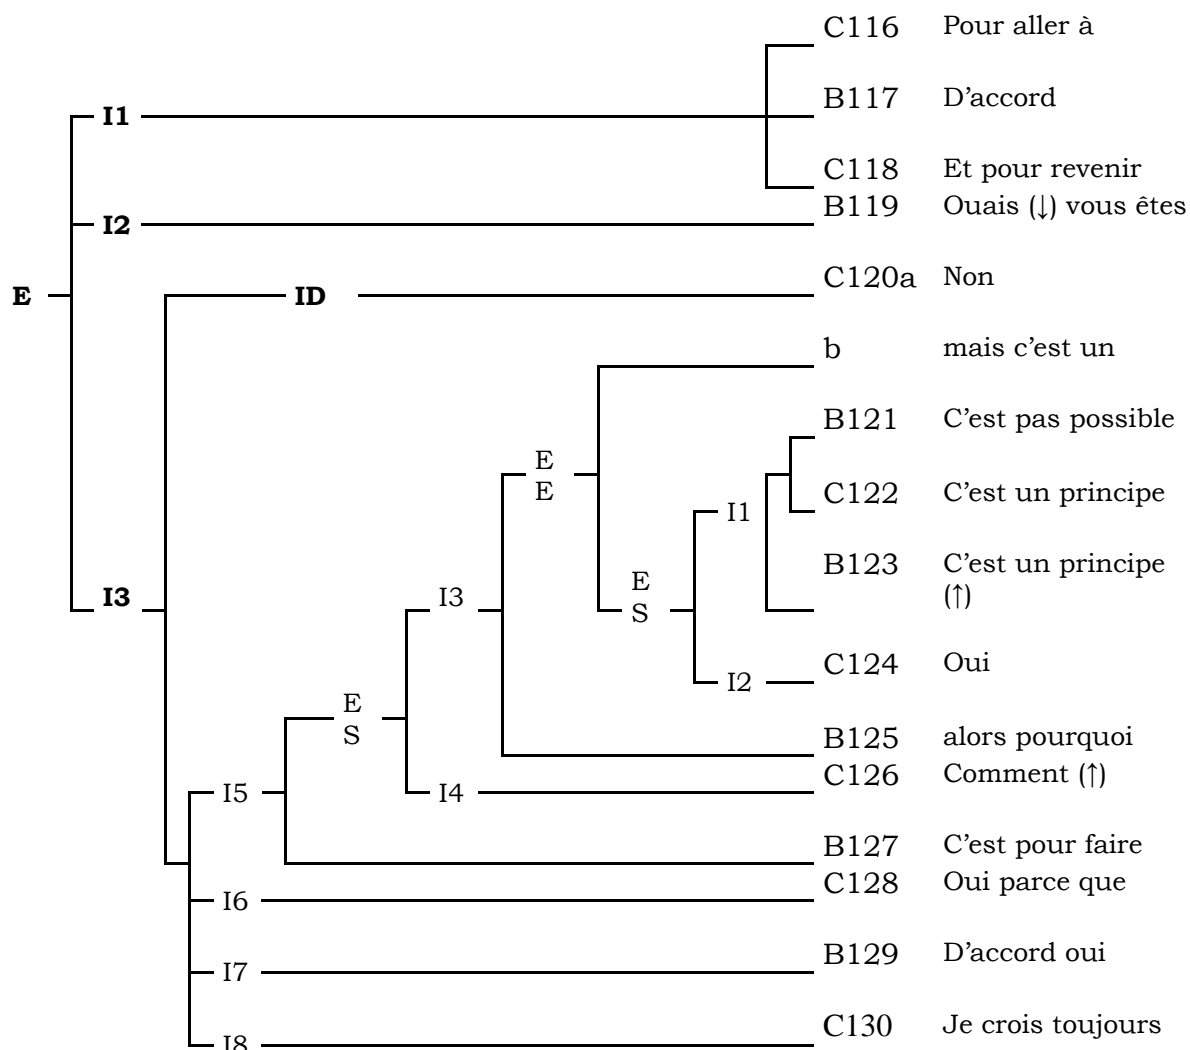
C116 Pour aller à
B117 D'accord
C118 Et pour revenir
B119 Ouais (↓) vous êtes
C120a Non
b mais c'est un
B121 C'est pas possible
C122 C'est un principe
B123 C'est un principe (↑)
C124 Oui
B125 alors pourquoi
C126 Comment (↑)
B127 C'est pour faire
C128 Oui parce que
B129 D'accord oui
C130 Je crois toujours

E
I1
I2
I3
ID
E E
E S
I1
I2
I3
I4
E S
I5
I6
I7
I8